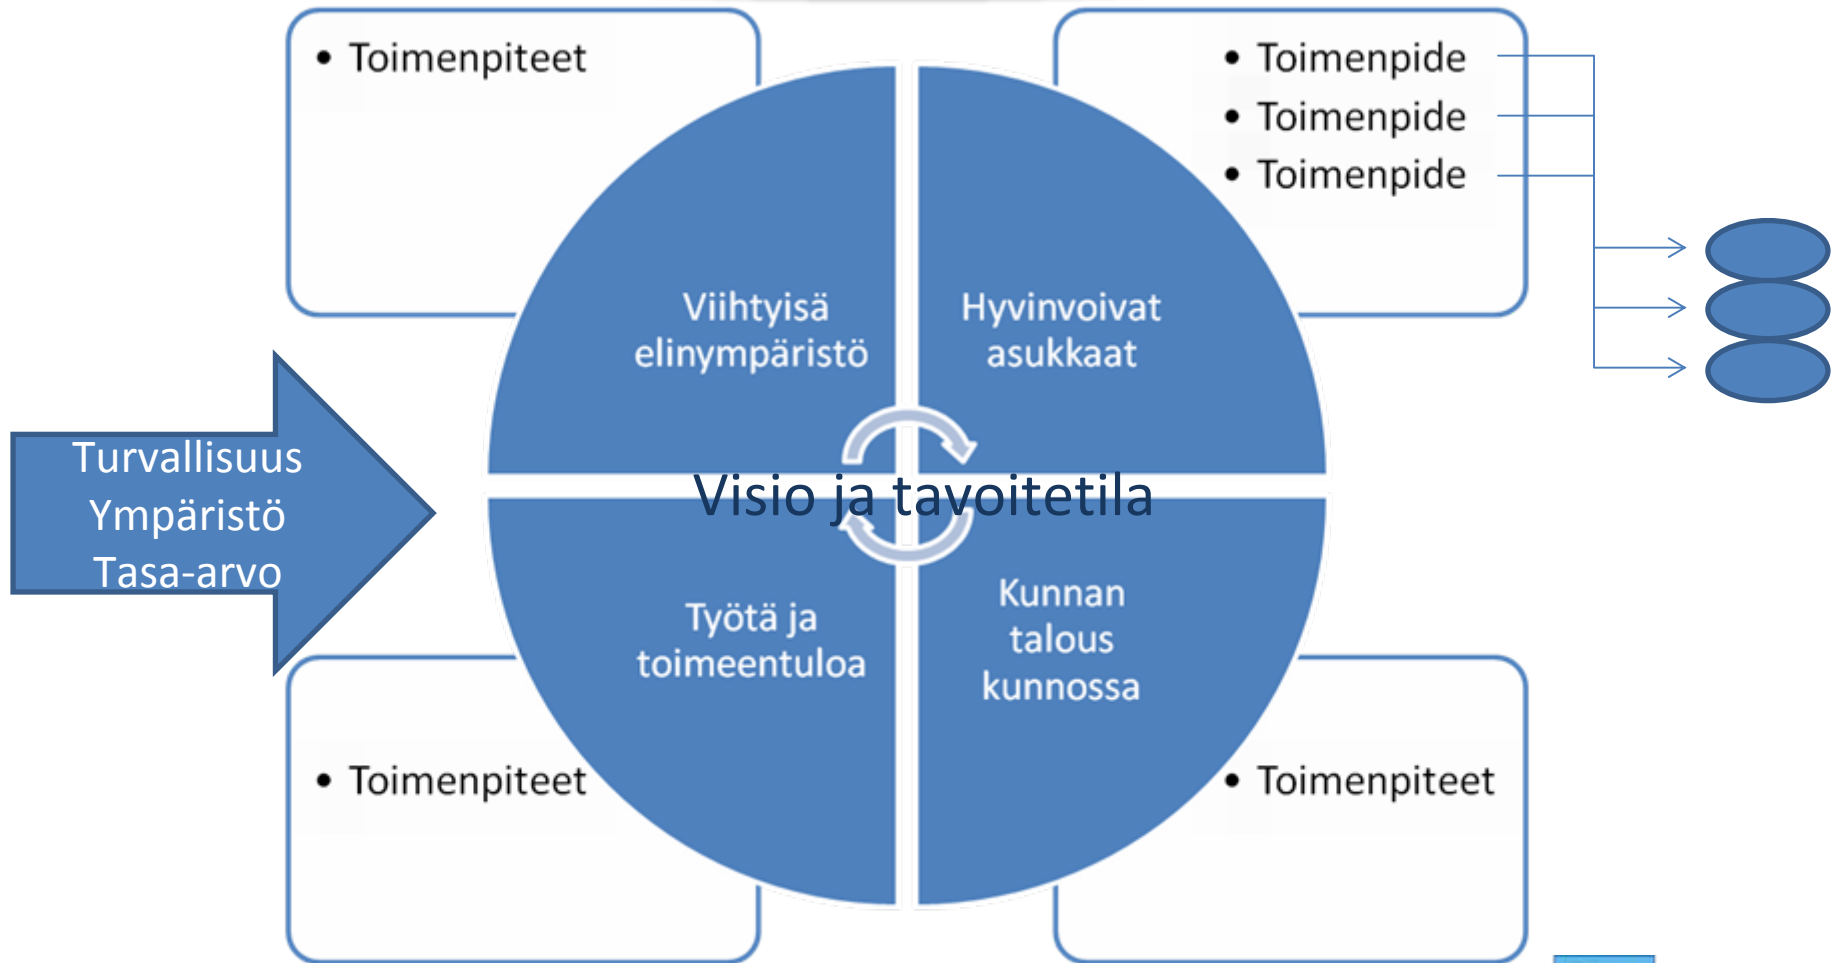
- Toimenpiteet

- Toimenpide
- Toimenpide
- Toimenpide

Turvallisuus
Ympäristö
Tasa-arvo

Viihtyisä elinympäristö

Hyvinvoivat asukkaat

Visio ja tavoitetila

Työtä ja toimeentuloa

Kunnan talous kunnossa

- Toimenpiteet

- Toimenpiteet